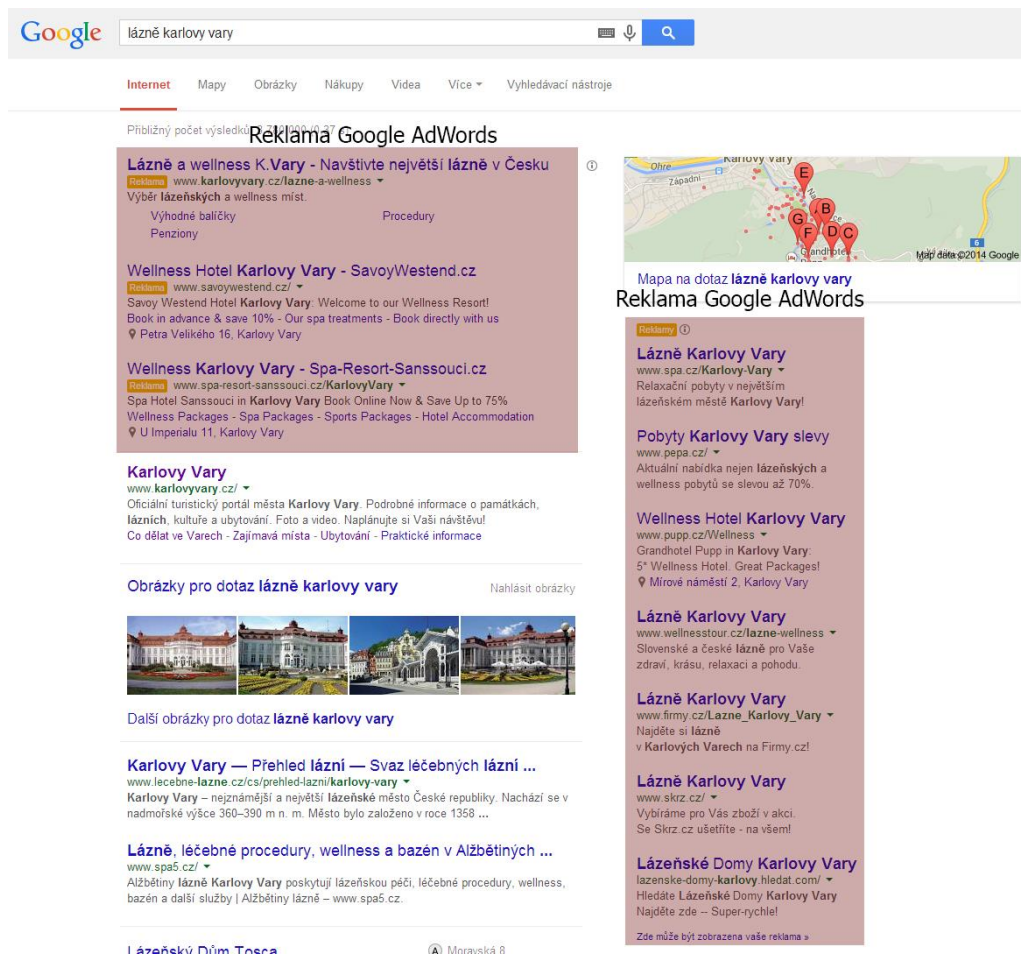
Google lázně karlovy vary

Internet Mapy Obrázky Nákupy Videa Více ▾ Vyhledávací nástroje

Přibližný počet výsledků: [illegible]

Reklama Google AdWords

Lázně a wellness K.Vary - Navštivte největší lázně v Česku
Reklama www.karlovyvary.cz/lazne-a-wellness ▾
Výběr lázeňských a wellness míst.
Výhodné balíčky Procedury
Penziony

Wellness Hotel Karlovy Vary - SavoyWestend.cz
Reklama www.savoywestend.cz/ ▾
Savoy Westend Hotel Karlovy Vary: Welcome to our Wellness Resort!
Book in advance & save 10% - Our spa treatments - Book directly with us
Petra Velikého 16, Karlovy Vary

Wellness Karlovy Vary - Spa-Resort-Sanssouci.cz
Reklama www.spa-resort-sanssouci.cz/KarlovyVary ▾
Spa Hotel Sanssouci in Karlovy Vary Book Online Now & Save Up to 75%
Wellness Packages - Spa Packages - Sports Packages - Hotel Accommodation
U Imperialu 11, Karlovy Vary

Karlovy Vary
www.karlovyvary.cz/ ▾
Oficiální turistický portál města Karlovy Vary. Podrobné informace o památkách, lázních, kultuře a ubytování. Foto a video. Naplánujte si Vaši návštěvu!
Co dělat ve Varech - Zajímavá místa - Ubytování - Praktické informace

Obrázky pro dotaz lázně karlovy vary Nahlásit obrázky

Další obrázky pro dotaz lázně karlovy vary

Karlovy Vary — Přehled lázní — Svaz léčebných lázní ...
www.lecebne-lazne.cz/cs/prehled-lazni/karlovy-vary ▾
Karlovy Vary – nejznámější a největší lázeňské město České republiky. Nachází se v nadmořské výšce 360–390 m n. m. Město bylo založeno v roce 1358 ...

Lázně, léčebné procedury, wellness a bazén v Alžbětiných ...
www.spa5.cz/ ▾
Alžbětiny lázně Karlovy Vary poskytují lázeňskou péči, léčebné procedury, wellness, bazén a další služby | Alžbětiny lázně – www.spa5.cz.

Lázeňský Dům Tosca
A Moravská 8

Ohre
Karlovy Vary
Západní
E B G F D C
6
Map data ©2014 Google
Mapa na dotaz lázně karlovy vary

Reklama Google AdWords

Reklamy

Lázně Karlovy Vary
www.spa.cz/Karlovy-Vary ▾
Relaxační pobyty v největším lázeňském městě Karlovy Vary!

Pobyty Karlovy Vary slevy
www.pepa.cz/ ▾
Aktuální nabídka nejen lázeňských a wellness pobytů se slevou až 70%.

Wellness Hotel Karlovy Vary
www.pupp.cz/Wellness ▾
Grandhotel Pupp in Karlovy Vary:
5* Wellness Hotel. Great Packages!
Mírové náměstí 2, Karlovy Vary

Lázně Karlovy Vary
www.wellnesstour.cz/lazne-wellness ▾
Slovenské a české lázně pro Vaše zdraví, krásu, relaxaci a pohodu.

Lázně Karlovy Vary
www.firmy.cz/Lazne_Karlovy_Vary ▾
Najděte si lázně
v Karlových Varech na Firmy.cz!

Lázně Karlovy Vary
www.skrz.cz/ ▾
Vybíráme pro Vás zboží v akci.
Se Skrz.cz ušetříte - na všem!

Lázeňské Domy Karlovy Vary
lazenske-domy-karlovy.hledat.com/ ▾
Hledáte Lázeňské Domy Karlovy Vary
Najděte zde -- Super-rychle!

Zde může být zobrazena vaše reklama »